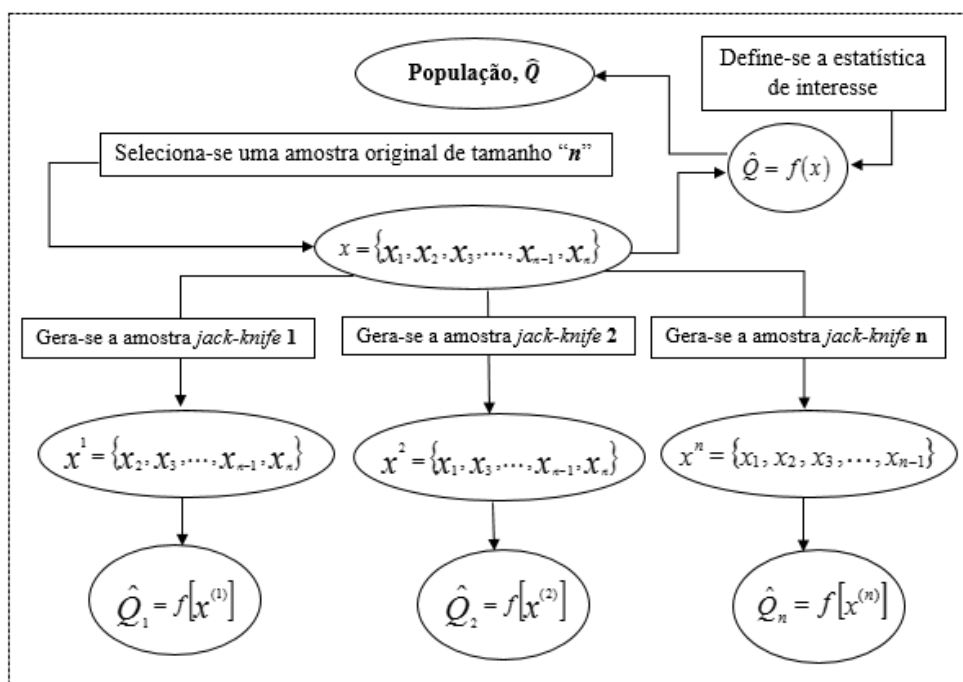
Define-se a estatística de interesse

População, $\hat{Q}$

Seleciona-se uma amostra original de tamanho "$n$"

$\hat{Q} = f(x)$

$x = \{x_1, x_2, x_3, \cdots, x_{n-1}, x_n\}$

Gera-se a amostra *jack-knife* **1**

Gera-se a amostra *jack-knife* **2**

Gera-se a amostra *jack-knife* **n**

$x^1 = \{x_2, x_3, \cdots, x_{n-1}, x_n\}$

$x^2 = \{x_1, x_3, \cdots, x_{n-1}, x_n\}$

$x^n = \{x_1, x_2, x_3, \ldots, x_{n-1}\}$

$\hat{Q}_1 = f[x^{(1)}]$

$\hat{Q}_2 = f[x^{(2)}]$

$\hat{Q}_n = f[x^{(n)}]$